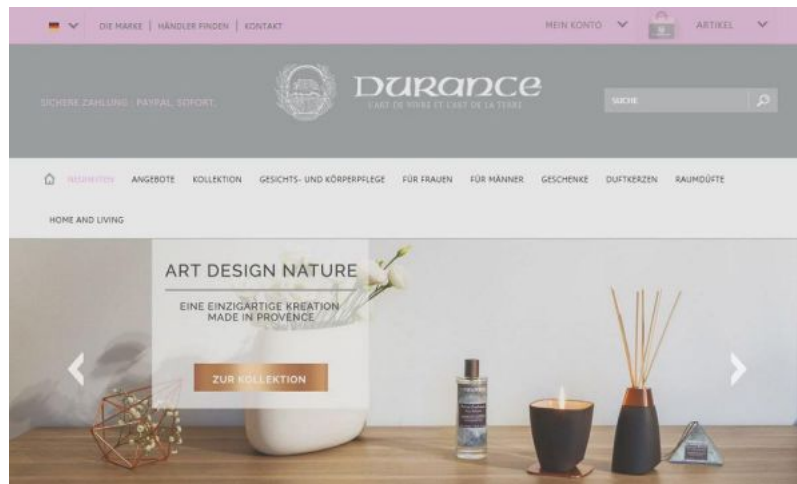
DIE MARKE | HÄNDLER FINDEN | KONTAKT

MEIN KONTO

ARTIKEL

SICHERE ZAHLUNG : PAYPAL, SOFORT,

DURANCE
L'ART DE VIVRE ET L'ART DE LA TERRE

SUCHE

NEUHEITEN ANGEBOTE KOLLEKTION GESICHTS- UND KÖRPERPFLEGE FÜR FRAUEN FÜR MÄNNER GESCHENKE DUFTKERZEN RAUMDÜFTE

HOME AND LIVING

ART DESIGN NATURE

EINE EINZIGARTIGE KREATION MADE IN PROVENCE

ZUR KOLLEKTION